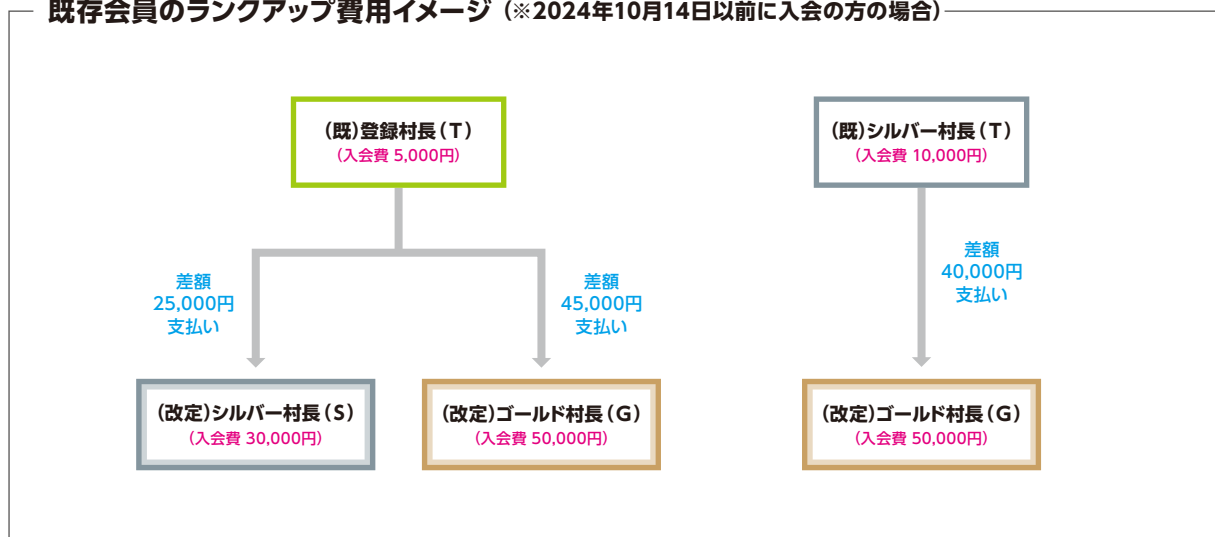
既存会員のランクアップ費用イメージ（※2024年10月14日以前に入会の方の場合）

（既）登録村長（T）
（入会費 5,000円）

差額
25,000円
支払い

差額
45,000円
支払い

（改定）シルバー村長（S）
（入会費 30,000円）

（改定）ゴールド村長（G）
（入会費 50,000円）

（既）シルバー村長（T）
（入会費 10,000円）

差額
40,000円
支払い

（改定）ゴールド村長（G）
（入会費 50,000円）